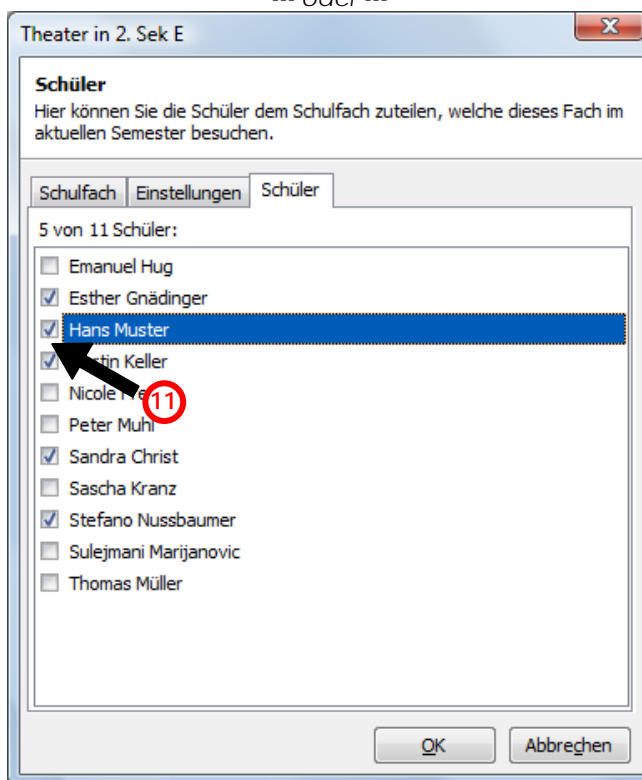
... oder ...

Theater in 2. Sek E

X

Schüler
Hier können Sie die Schüler dem Schulfach zuteilen, welche dieses Fach im aktuellen Semester besuchen.

Schulfach | Einstellungen | Schüler

5 von 11 Schüler:

Emanuel Hug
Esther Gnädinger
Hans Muster
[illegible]tin Keller
Nicole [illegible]
Peter Muhl
Sandra Christ
Sascha Kranz
Stefano Nussbaumer
Sulejmani Marijanovic
Thomas Müller

11

OK
Abbrechen